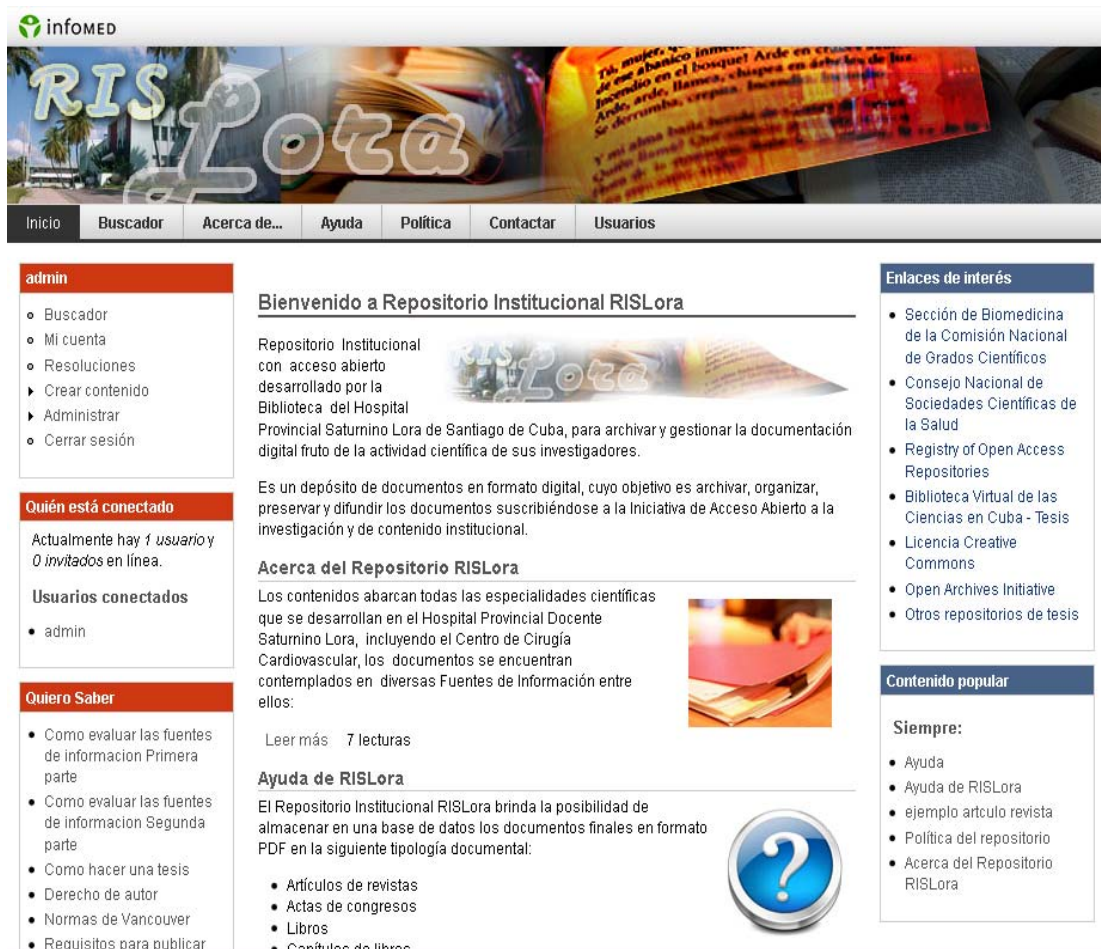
infomed

RIS Lora

Tú, mujer, que abanico inmenso ... en el bosque! Arde en ... Incendio ... llamas, chispea en árboles de luz. Arde, arde, ... crepita. Incendio ... Se derrumba ...

Inicio | Buscador | Acerca de... | Ayuda | Política | Contactar | Usuarios

admin
- Buscador
- Mi cuenta
- Resoluciones
- Crear contenido
- Administrar
- Cerrar sesión

Quién está conectado
Actualmente hay *1 usuario* y *0 invitados* en línea.

Usuarios conectados
- admin

Quiero Saber
- Como evaluar las fuentes de informacion Primera parte
- Como evaluar las fuentes de informacion Segunda parte
- Como hacer una tesis
- Derecho de autor
- Normas de Vancouver
- Requisitos para publicar

Bienvenido a Repositorio Institucional RISLora

RIS Lora

Repositorio Institucional con acceso abierto desarrollado por la Biblioteca del Hospital Provincial Saturnino Lora de Santiago de Cuba, para archivar y gestionar la documentación digital fruto de la actividad científica de sus investigadores.

Es un depósito de documentos en formato digital, cuyo objetivo es archivar, organizar, preservar y difundir los documentos suscribiéndose a la Iniciativa de Acceso Abierto a la investigación y de contenido institucional.

Acerca del Repositorio RISLora

Los contenidos abarcan todas las especialidades científicas que se desarrollan en el Hospital Provincial Docente Saturnino Lora, incluyendo el Centro de Cirugía Cardiovascular, los documentos se encuentran contemplados en diversas Fuentes de Información entre ellos:

Leer más 7 lecturas

Ayuda de RISLora

El Repositorio Institucional RISLora brinda la posibilidad de almacenar en una base de datos los documentos finales en formato PDF en la siguiente tipología documental:

- Artículos de revistas
- Actas de congresos
- Libros
- Capítulos de libros

Enlaces de interés
- Sección de Biomedicina de la Comisión Nacional de Grados Científicos
- Consejo Nacional de Sociedades Científicas de la Salud
- Registry of Open Access Repositories
- Biblioteca Virtual de las Ciencias en Cuba - Tesis
- Licencia Creative Commons
- Open Archives Initiative
- Otros repositorios de tesis

Contenido popular

Siempre:
- Ayuda
- Ayuda de RISLora
- ejemplo artculo revista
- Política del repositorio
- Acerca del Repositorio RISLora